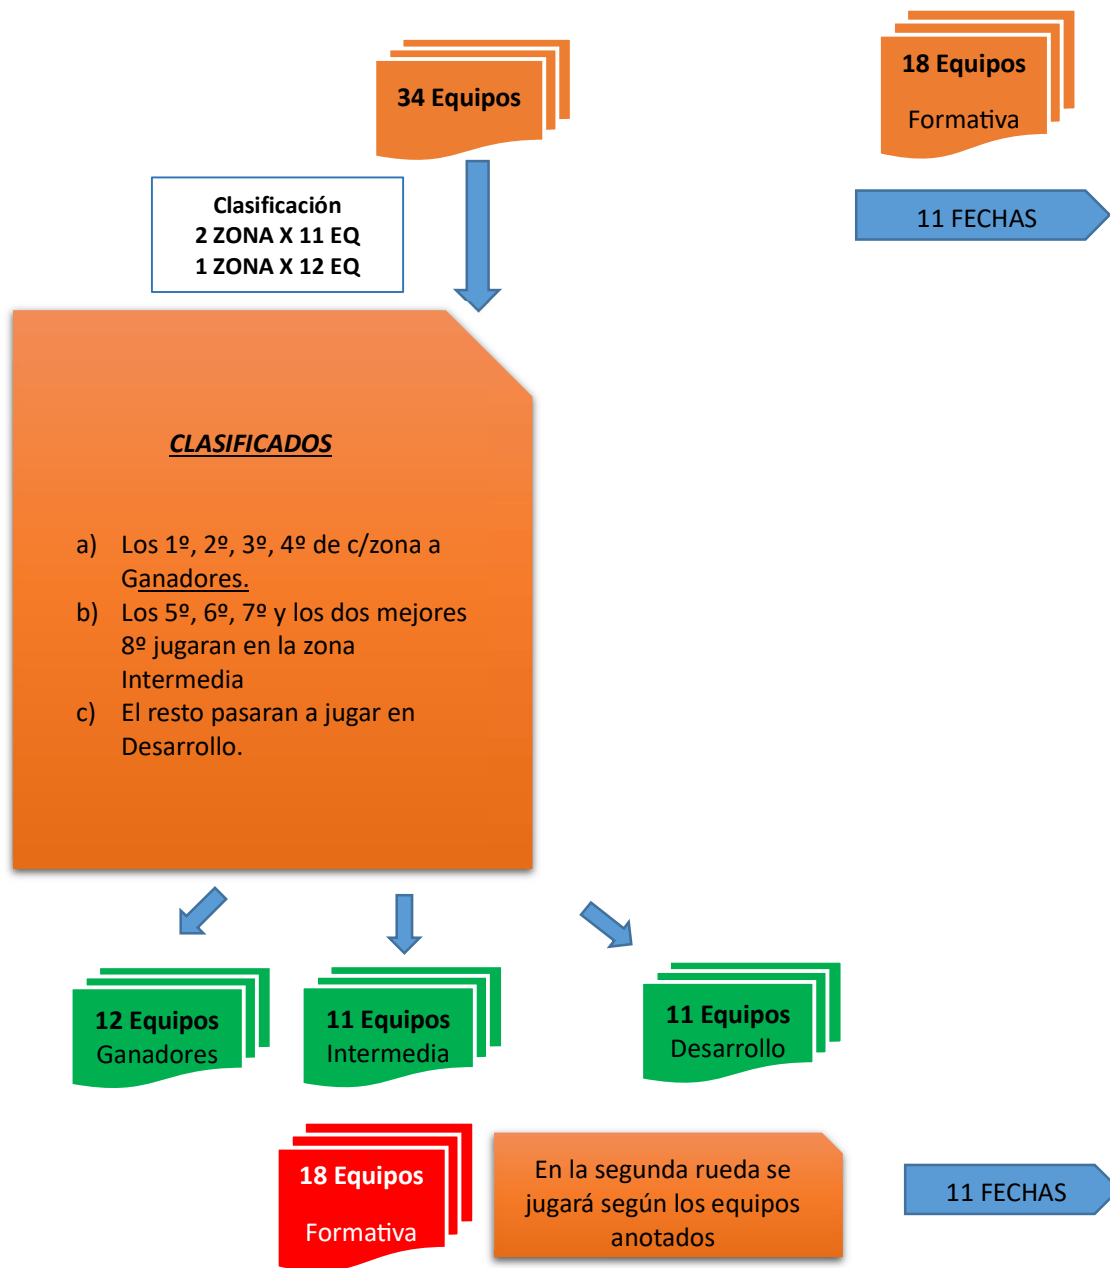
34 Equipos

18 Equipos

Formativa

11 FECHAS

Clasificación
2 ZONA X 11 EQ
1 ZONA X 12 EQ

CLASIFICADOS

a) Los 1º, 2º, 3º, 4º de c/zona a Ganadores.
b) Los 5º, 6º, 7º y los dos mejores 8º jugaran en la zona Intermedia
c) El resto pasaran a jugar en Desarrollo.

12 Equipos
Ganadores

11 Equipos
Intermedia

11 Equipos
Desarrollo

18 Equipos

Formativa

En la segunda rueda se jugará según los equipos anotados

11 FECHAS